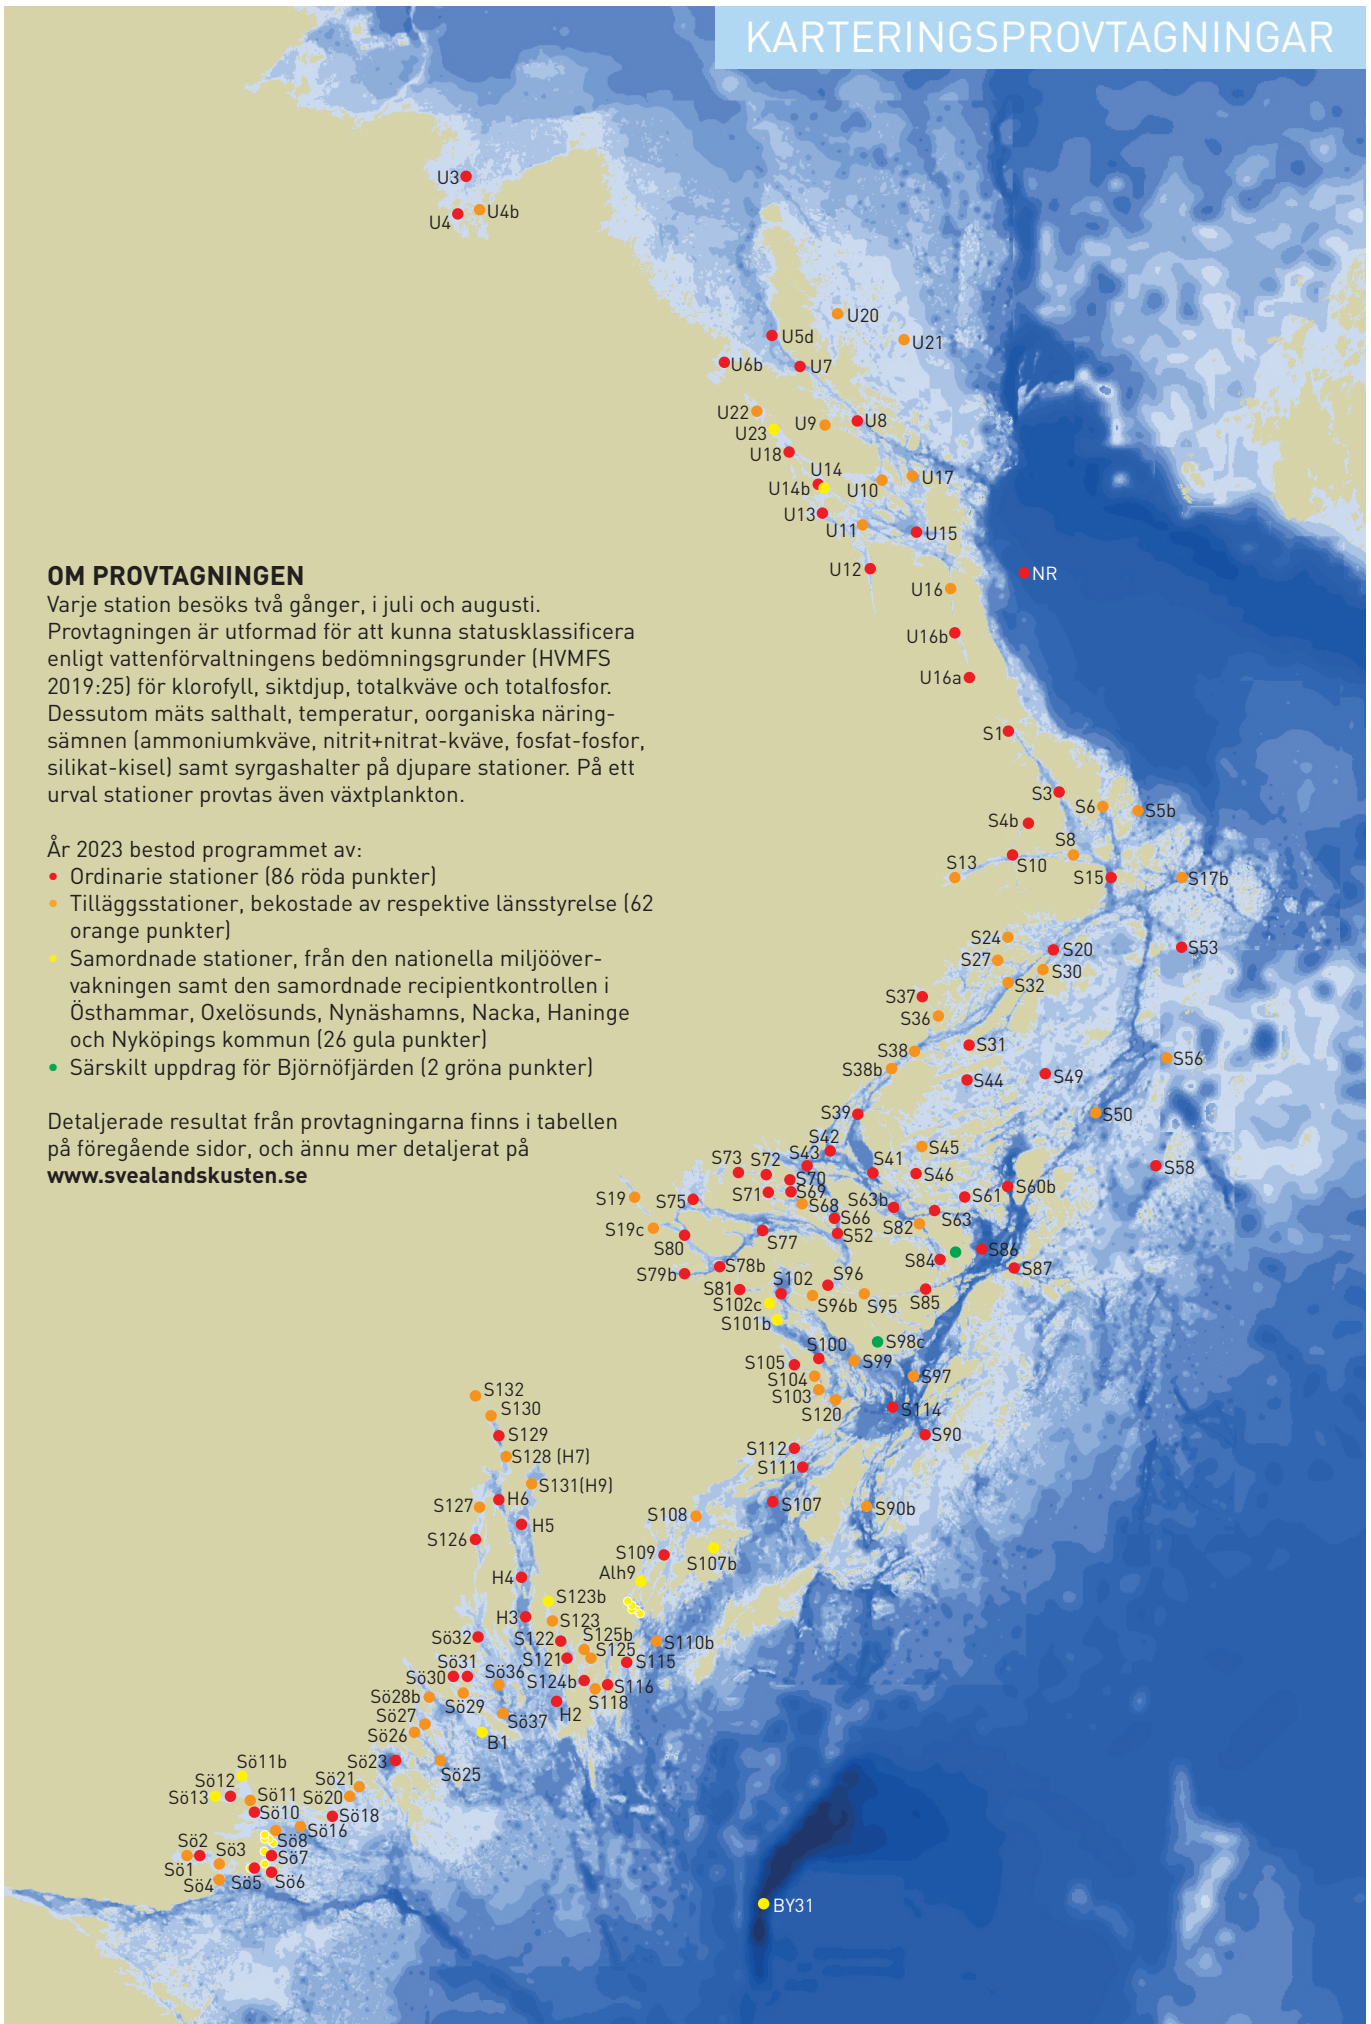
KARTERINGSPROVTAGNINGAR

OM PROVTAGNINGEN
Varje station besöks två gånger, i juli och augusti. Provtagningen är utformad för att kunna statusklassificera enligt vattenförvaltningens bedömningsgrunder (HVMFS 2019:25) för klorofyll, siktdjup, totalkväve och totalfosfor. Dessutom mäts salthalt, temperatur, oorganiska näringsämnen (ammoniumkväve, nitrit+nitrat-kväve, fosfat-fosfor, silikat-kisel) samt syrgashalter på djupare stationer. På ett urval stationer provtas även växtplankton.

År 2023 bestod programmet av:
• Ordinarie stationer (86 röda punkter)
• Tilläggsstationer, bekostade av respektive länsstyrelse (62 orange punkter)
• Samordnade stationer, från den nationella miljöövervakningen samt den samordnade recipientkontrollen i Östhammar, Oxelösunds, Nynäshamns, Nacka, Haninge och Nyköpings kommun (26 gula punkter)
• Särskilt uppdrag för Björnöfjärden (2 gröna punkter)

Detaljerade resultat från provtagningarna finns i tabellen på föregående sidor, och ännu mer detaljerat på www.svealandskusten.se

U3 U4 U4b U20 U21 U5d U6b U7 U22 U23 U9 U8 U18 U14 U14b U10 U17 U13 U11 U15 U12 NR U16 U16b U16a S1 S3 S6 S5b S4b S8 S13 S10 S15 S17b S24 S20 S53 S27 S30 S32 S37 S36 S38 S31 S56 S38b S44 S49 S39 S50 S42 S45 S73 S72 S43 S41 S58 S70 S46 S19 S75 S71 S67 S63b S61 S60b S68 S66 S63 S19c S77 S52 S82 S80 S84 S86 S79b S78b S87 S81 S102 S96 S102c S96b S95 S85 S101b S100 S98c S105 S99 S104 S97 S103 S120 S114 S90 S112 S111 S132 S130 S129 S128 (H7) S131(H9) S127 H6 H5 S126 S108 S107 S90b S109 S107b Alh9 H4 S123b H3 S123 Sö32 S122 S125b S125 S110b Sö31 S121 S115 Sö30 Sö36 S124b S116 Sö28b Sö29 S118 Sö27 Sö37 H2 Sö26 B1 Sö11b Sö23 Sö12 Sö21 Sö25 Sö13 Sö11 Sö20 Sö10 Sö18 Sö16 Sö8 Sö2 Sö3 Sö7 Sö1 Sö4 Sö5 Sö6 BY31